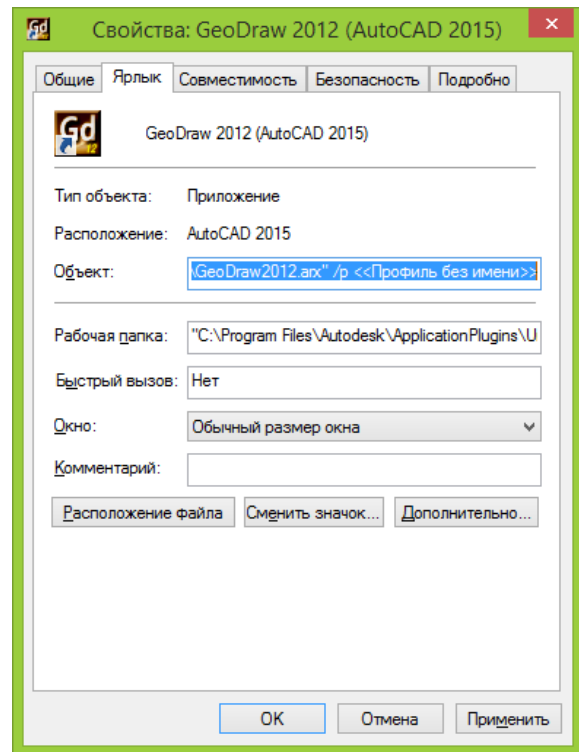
Свойства: GeoDraw 2012 (AutoCAD 2015)

Общие | Ярлык | Совместимость | Безопасность | Подробно

Gd 12

GeoDraw 2012 (AutoCAD 2015)

Тип объекта: Приложение

Расположение: AutoCAD 2015

Объект: \GeoDraw2012.arx" /p <<Профиль без имени>>

Рабочая папка: "C:\Program Files\Autodesk\ApplicationPlugins\U

Быстрый вызов: Нет

Окно: Обычный размер окна

Комментарий:

Расположение файла | Сменить значок... | Дополнительно...

OK | Отмена | Применить